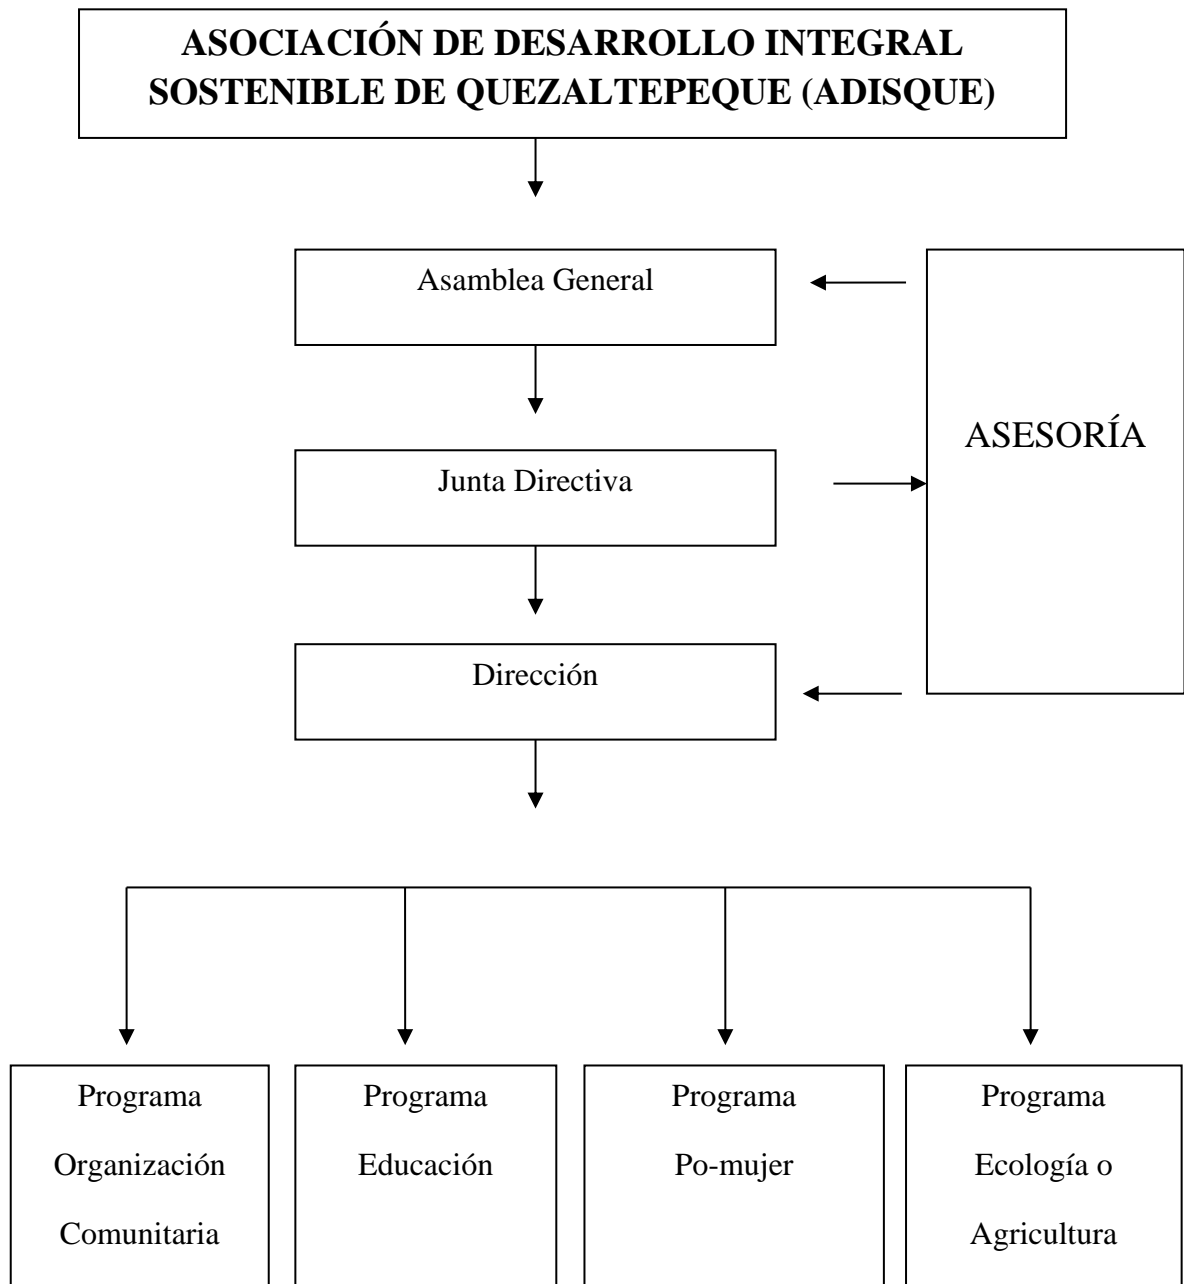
ASOCIACIÓN DE DESARROLLO INTEGRAL SOSTENIBLE DE QUEZALTEPEQUE (ADISQUE)

Asamblea General

ASESORÍA

Junta Directiva

Dirección

Programa Organización Comunitaria

Programa Educación

Programa Po-mujer

Programa Ecología o Agricultura